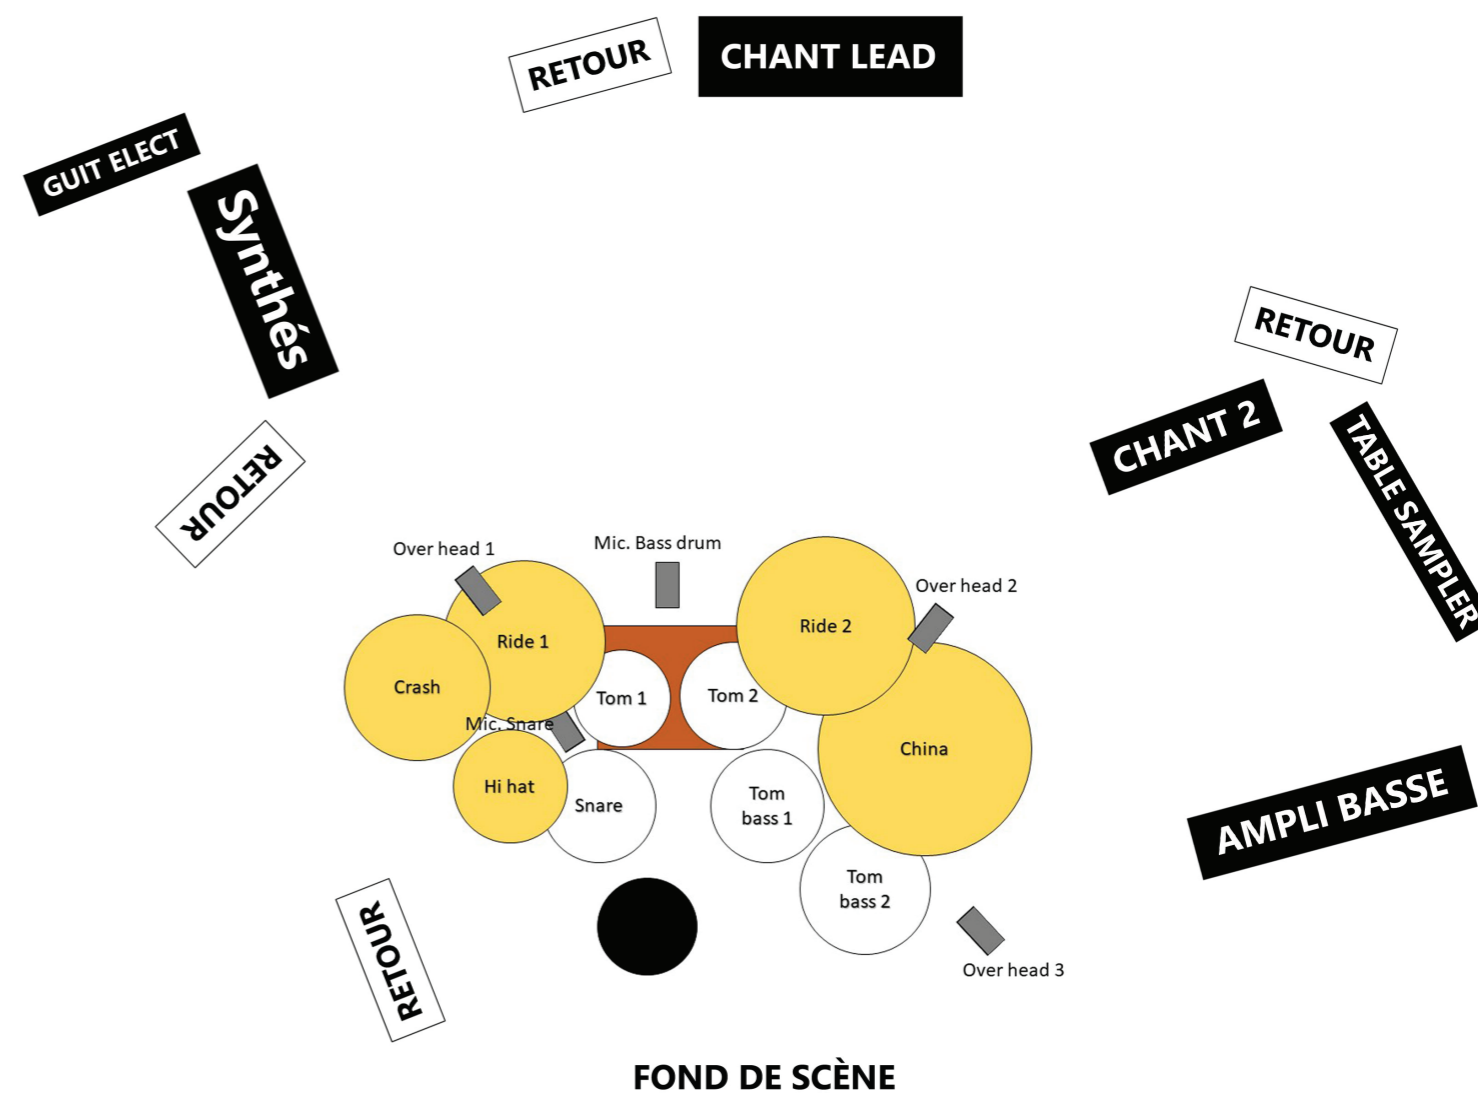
RETOUR

CHANT LEAD

GUIT ELECT

Synthés

RETOUR

RETOUR

CHANT 2

TABLE SAMPLER

Over head 1

Mic. Bass drum

Over head 2

Ride 1

Ride 2

Crash

Tom 1

Tom 2

Mic. Snare

China

Hi hat

Snare

Tom bass 1

AMPLI BASSE

Tom bass 2

RETOUR

Over head 3

FOND DE SCÈNE